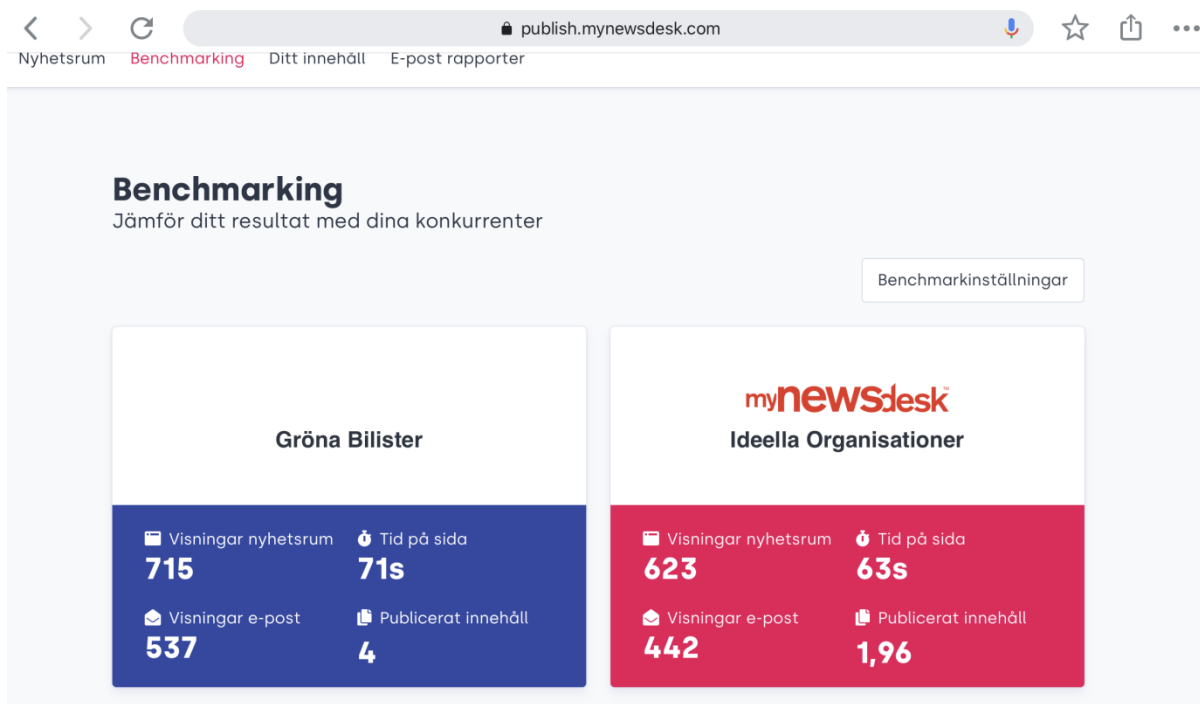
publish.mynewsdesk.com

Nyhetsrum Benchmarking Ditt innehåll E-post rapporter

Benchmarking
Jämför ditt resultat med dina konkurrenter

Benchmarkinställningar

Gröna Bilister

Visningar nyhetsrum
715

Tid på sida
71s

Visningar e-post
537

Publicerat innehåll
4

mynewsdesk

Ideella Organisationer

Visningar nyhetsrum
623

Tid på sida
63s

Visningar e-post
442

Publicerat innehåll
1,96